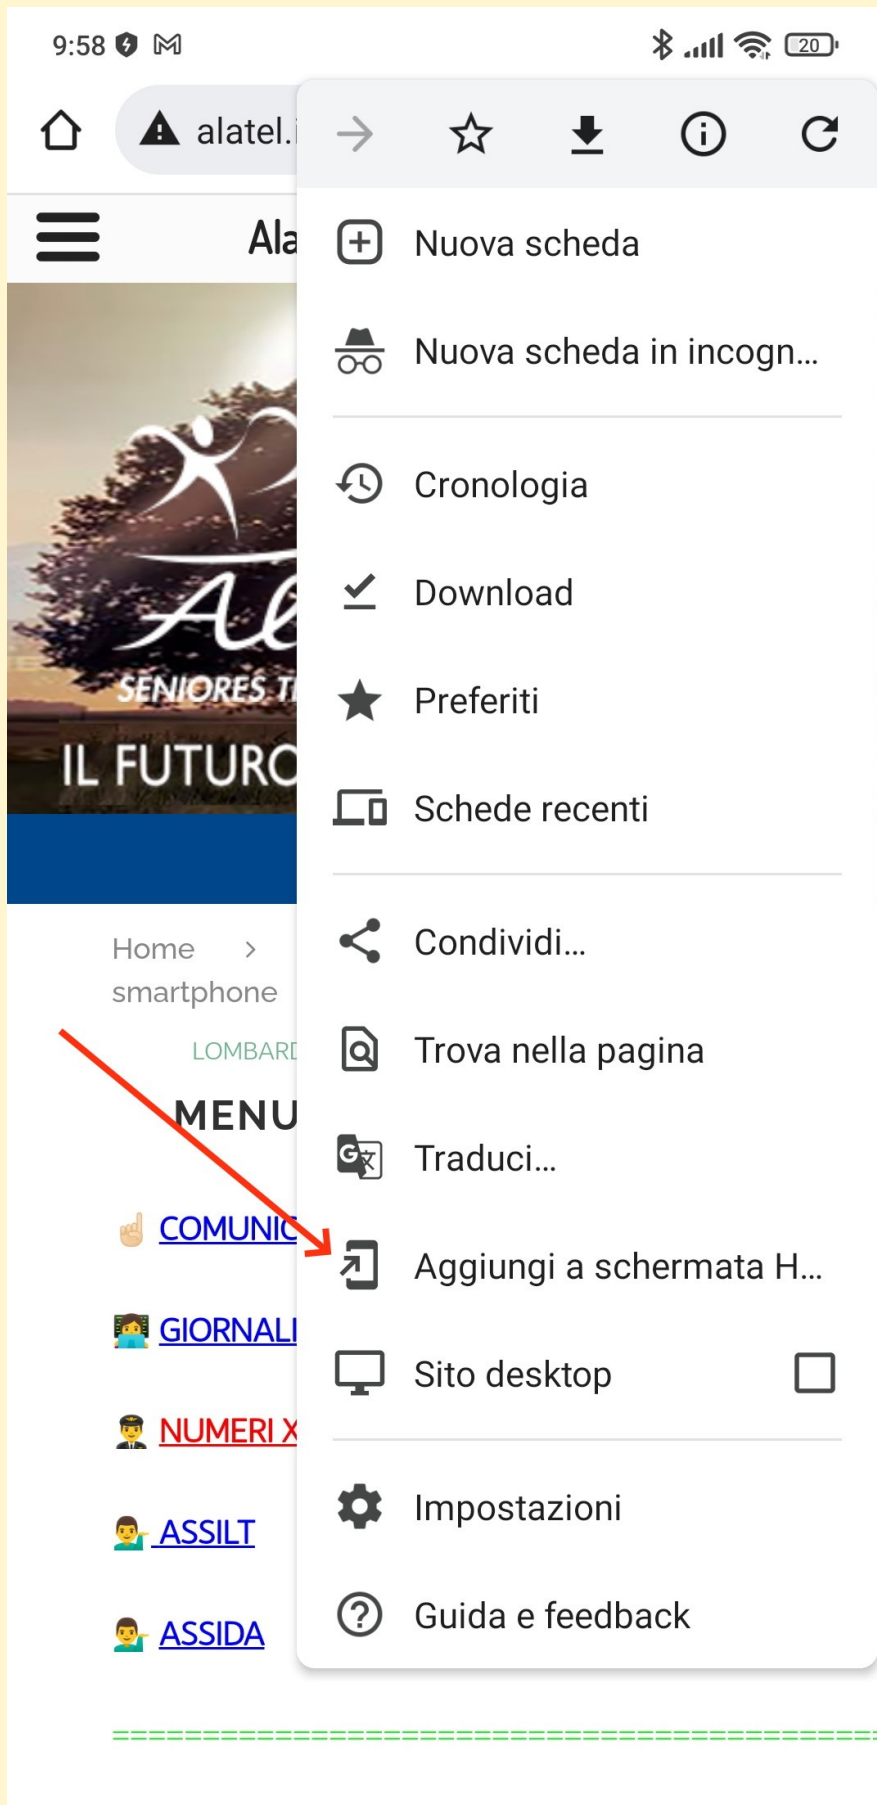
9:58

20

alatel.i

Ala

SENIORES T

IL FUTURO

Home >
smartphone

LOMBARD

MENU

COMUNIC

GIORNALI

NUMERI X

ASSILT

ASSIDA

Nuova scheda

Nuova scheda in incogn...

Cronologia

Download

Preferiti

Schede recenti

Condividi...

Trova nella pagina

Traduci...

Aggiungi a schermata H...

Sito desktop

Impostazioni

Guida e feedback